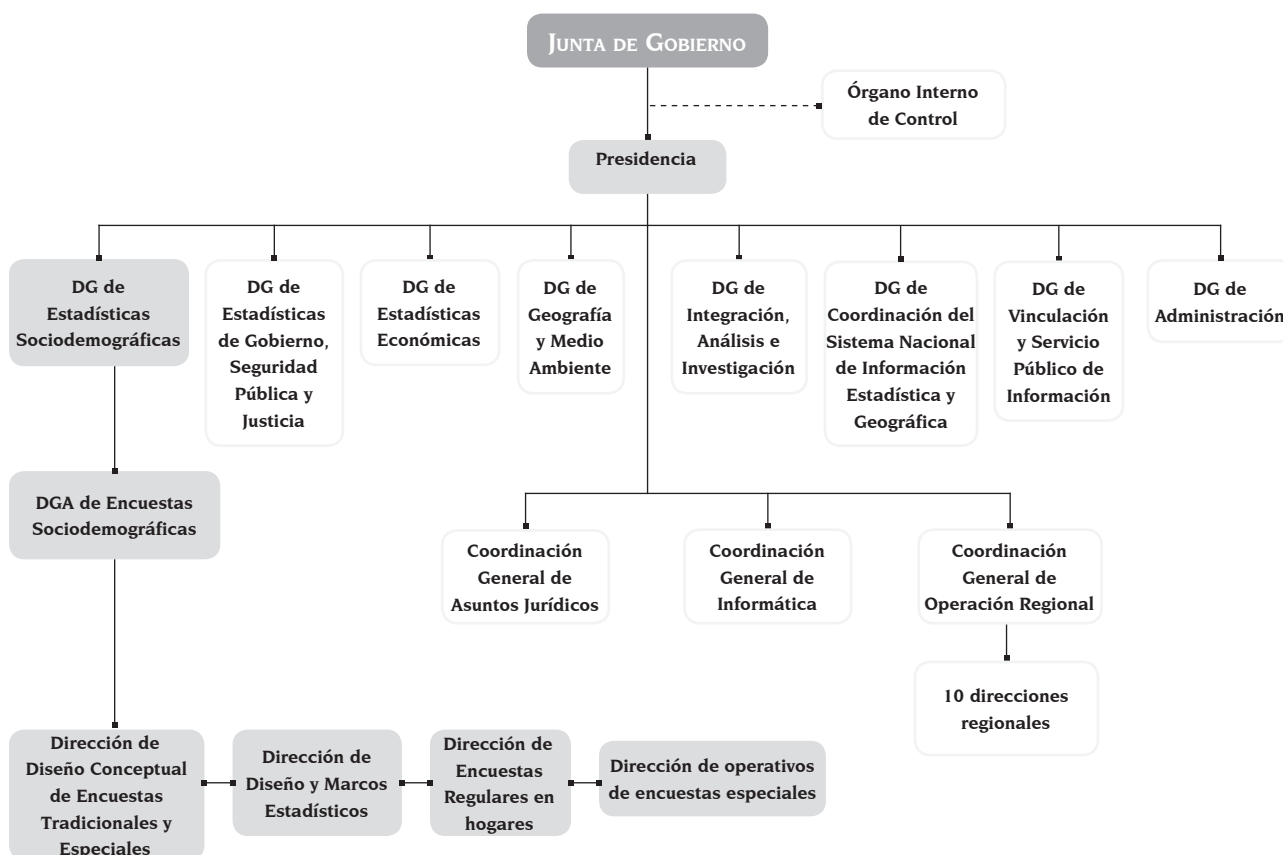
JUNTA DE GOBIERNO

Órgano Interno de Control

Presidencia

DG de Estadísticas Sociodemográficas

DG de Estadísticas de Gobierno, Seguridad Pública y Justicia

DG de Estadísticas Económicas

DG de Geografía y Medio Ambiente

DG de Integración, Análisis e Investigación

DG de Coordinación del Sistema Nacional de Información Estadística y Geográfica

DG de Vinculación y Servicio Público de Información

DG de Administración

DGA de Encuestas Sociodemográficas

Coordinación General de Asuntos Jurídicos

Coordinación General de Informática

Coordinación General de Operación Regional

10 direcciones regionales

Dirección de Diseño Conceptual de Encuestas Tradicionales y Especiales

Dirección de Diseño y Marcos Estadísticos

Dirección de Encuestas Regulares en hogares

Dirección de operativos de encuestas especiales